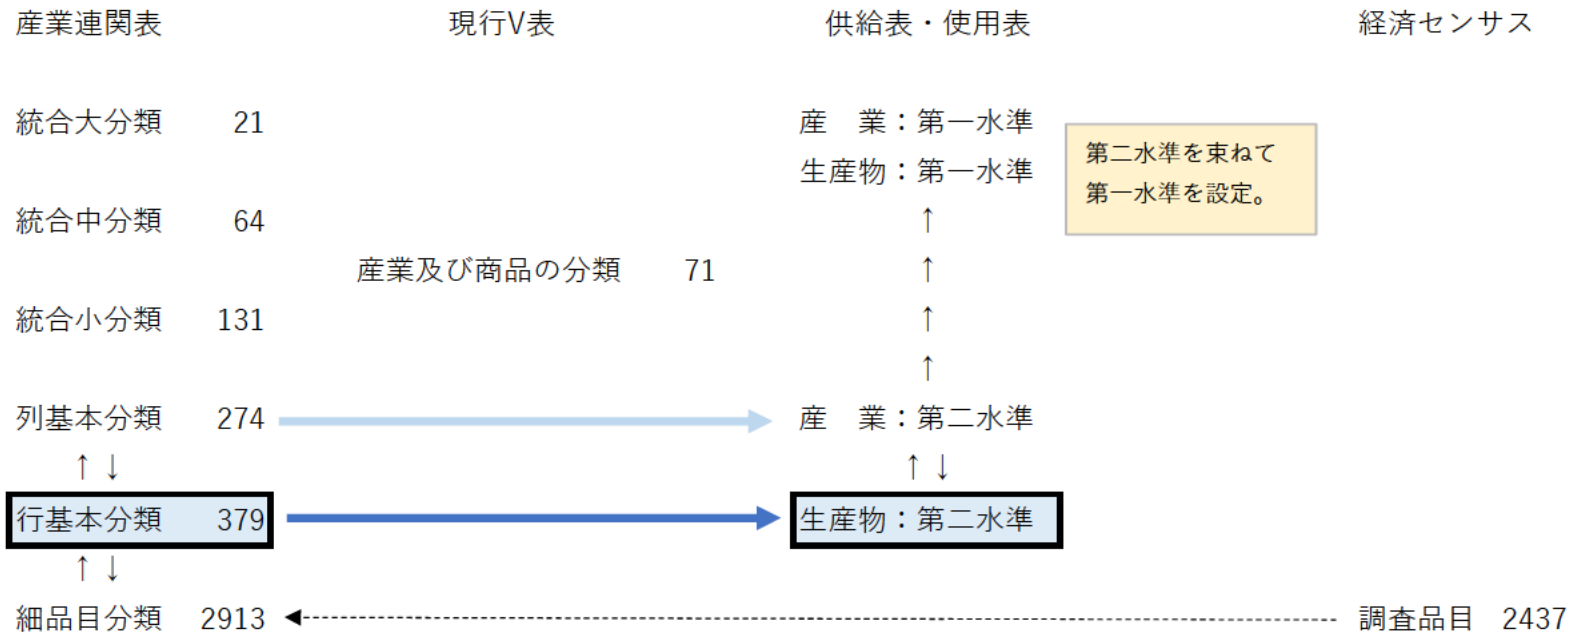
産業連関表　現行V表　供給表・使用表　経済センサス

統合大分類　21

産　業：第一水準

生産物：第一水準

第二水準を束ねて第一水準を設定。

↑

統合中分類　64

産業及び商品の分類　71

↑

統合小分類　131

↑

↑

列基本分類　274

産　業：第二水準

↑↓

↑↓

行基本分類　379

生産物：第二水準

↑↓

細品目分類　2913

調査品目　2437